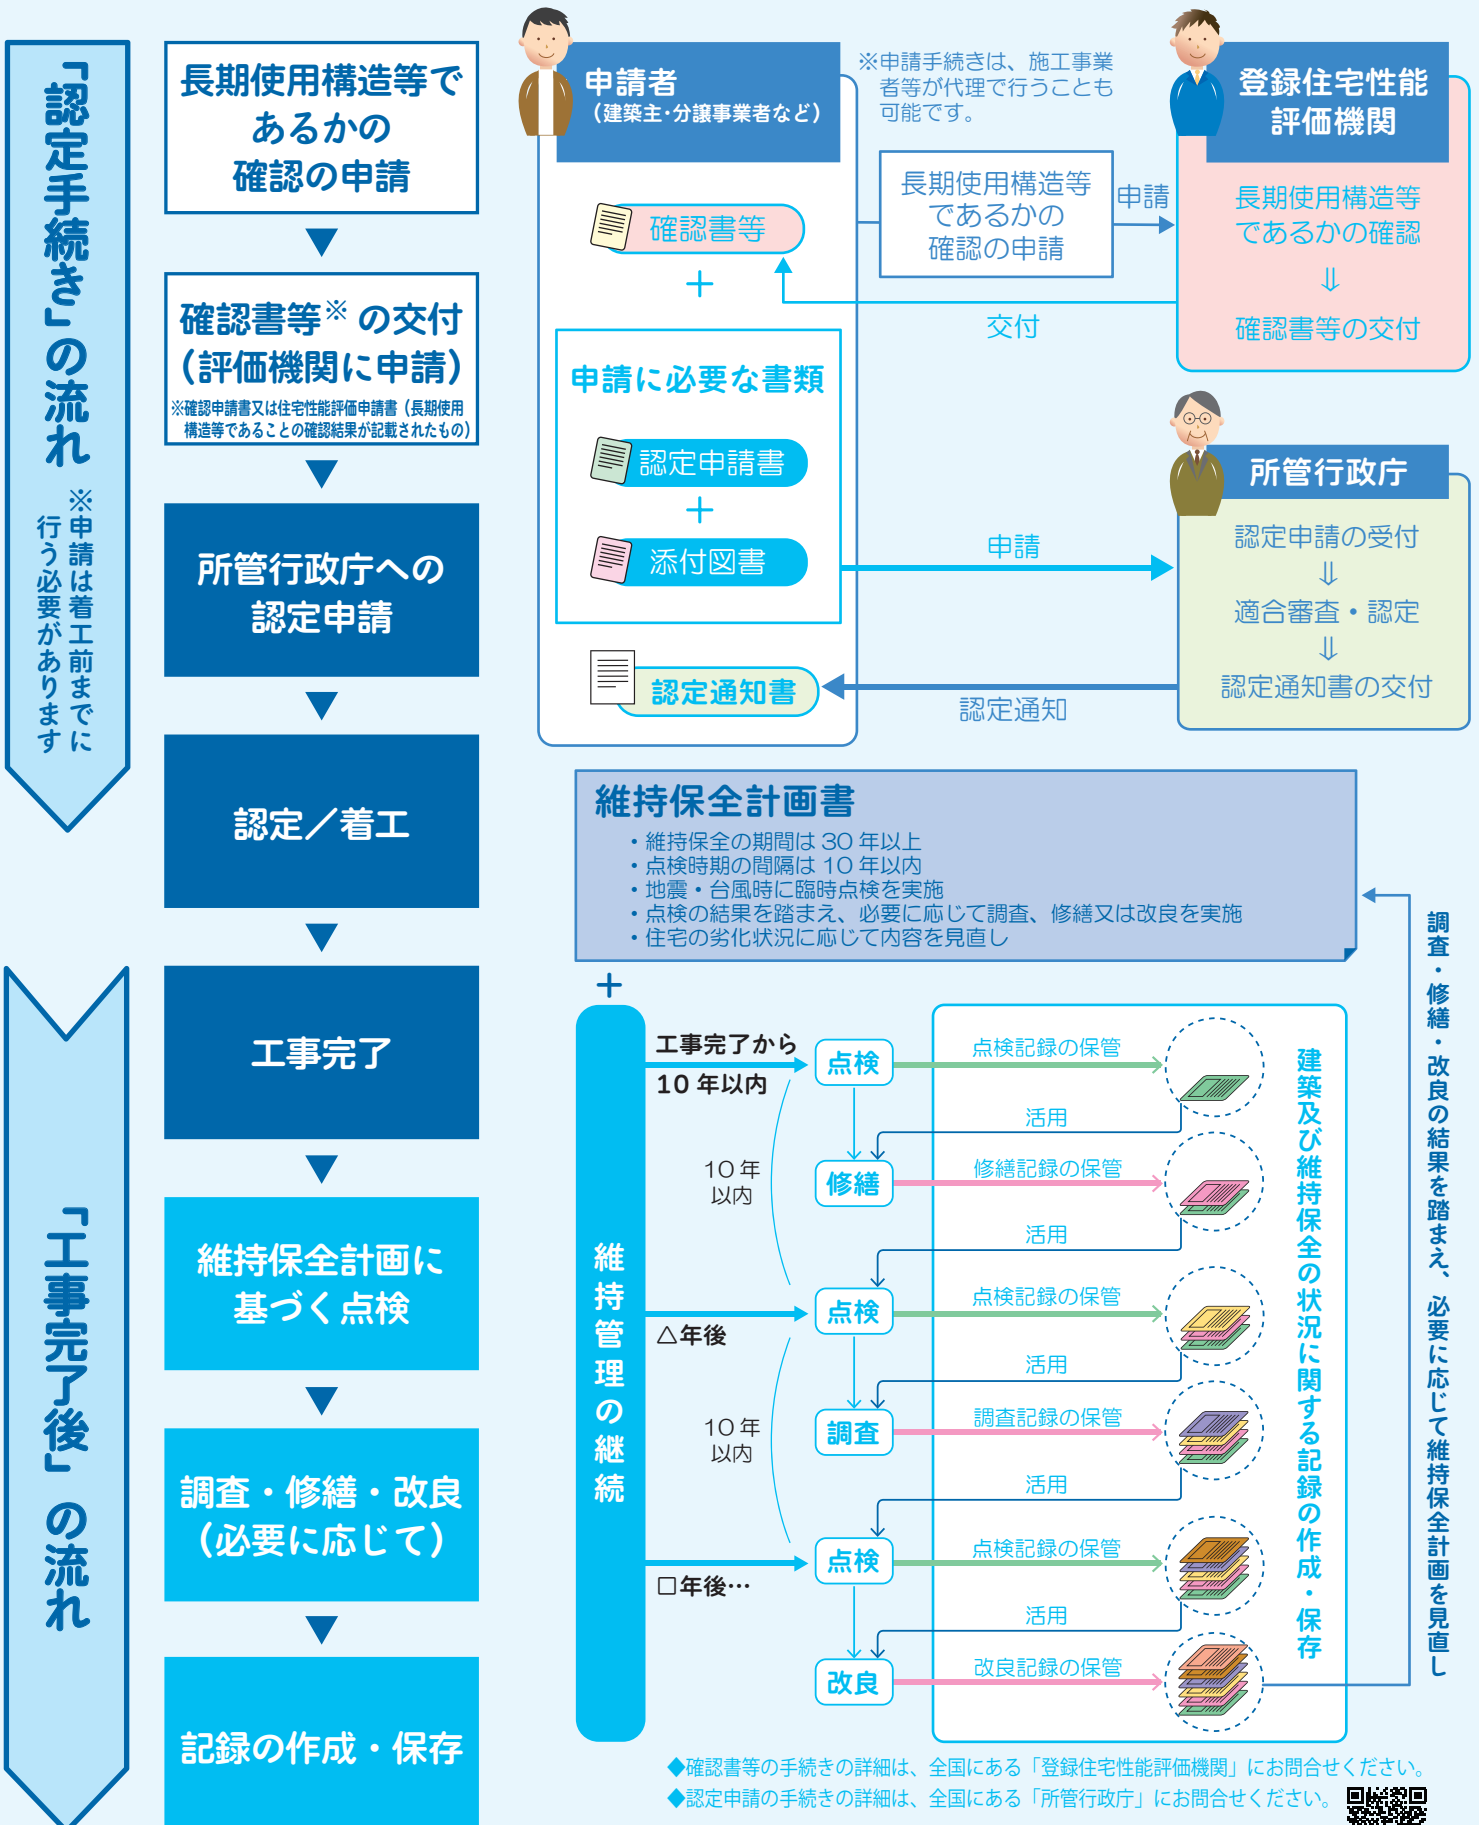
「認定手続き」の流れ

※申請は着工前までに行う必要があります

長期使用構造等であるかの確認の申請

確認書等※の交付（評価機関に申請）
※確認申請書又は住宅性能評価申請書（長期使用構造等であることの確認結果が記載されたもの）

所管行政庁への認定申請

認定／着工

工事完了

維持保全計画に基づく点検

調査・修繕・改良（必要に応じて）

記録の作成・保存

「工事完了後」の流れ

申請者（建築主・分譲事業者など）

※申請手続きは、施工事業者等が代理で行うことも可能です。

登録住宅性能評価機関

長期使用構造等であるかの確認
⇓
確認書等の交付

確認書等

＋

長期使用構造等であるかの確認の申請

申請

交付

申請に必要な書類

認定申請書

＋

添付図書

申請

所管行政庁

認定申請の受付
⇓
適合審査・認定
⇓
認定通知書の交付

認定通知書

認定通知

維持保全計画書
・維持保全の期間は 30 年以上
・点検時期の間隔は 10 年以内
・地震・台風時に臨時点検を実施
・点検の結果を踏まえ、必要に応じて調査、修繕又は改良を実施
・住宅の劣化状況に応じて内容を見直し

＋

維持管理の継続

工事完了から10 年以内

10 年以内

△年後

10 年以内

□年後…

点検
点検記録の保管
活用
修繕
修繕記録の保管
活用
点検
点検記録の保管
活用
調査
調査記録の保管
活用
点検
点検記録の保管
活用
改良
改良記録の保管

建築及び維持保全の状況に関する記録の作成・保存

調査・修繕・改良の結果を踏まえ、必要に応じて維持保全計画を見直し

◆確認書等の手続きの詳細は、全国にある「登録住宅性能評価機関」にお問合せください。
◆認定申請の手続きの詳細は、全国にある「所管行政庁」にお問合せください。